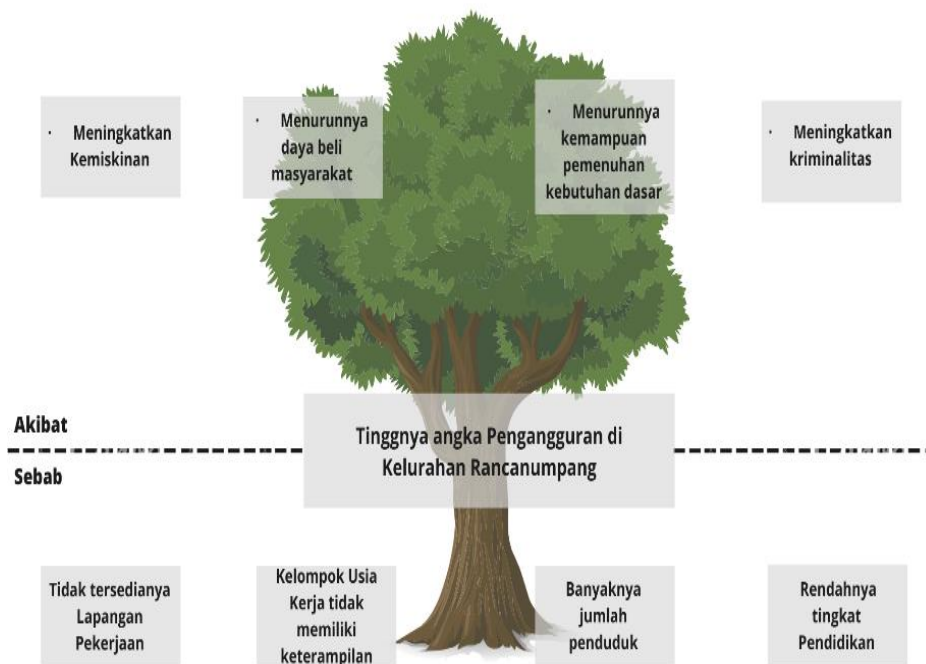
· Meningkatkan Kemiskinan

· Menurunnya daya beli masyarakat

· Menurunnya kemampuan pemenuhan kebutuhan dasar

· Meningkatkan kriminalitas

Akibat

Tinggnya angka Pengangguran di Kelurahan Rancanumpang

Sebab

Tidak tersedianya Lapangan Pekerjaan

Kelompok Usia Kerja tidak memiliki keterampilan

Banyaknya jumlah penduduk

Rendahnya tingkat Pendidikan